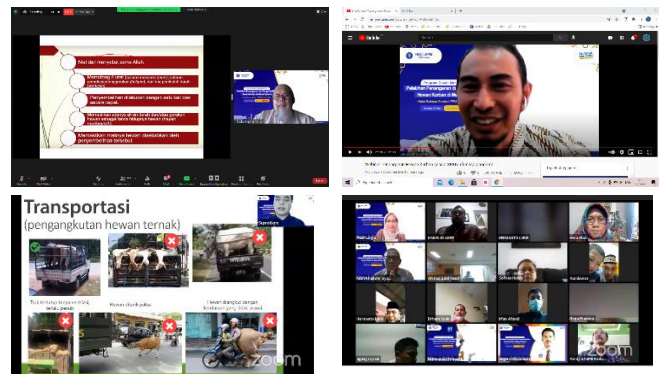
Niat dan menyebut nama Allah.

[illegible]

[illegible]

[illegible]

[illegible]

YouTube

Pelatihan Penanganan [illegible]

Hewan Kurban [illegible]

Transportasi
(pengangkutan hewan ternak)

Tidak terlindung panas terik, lantai penuh

Hewan diseret paksa

Hewan diangkut dengan kendaraan yang tidak sesuai

zoom

zoom